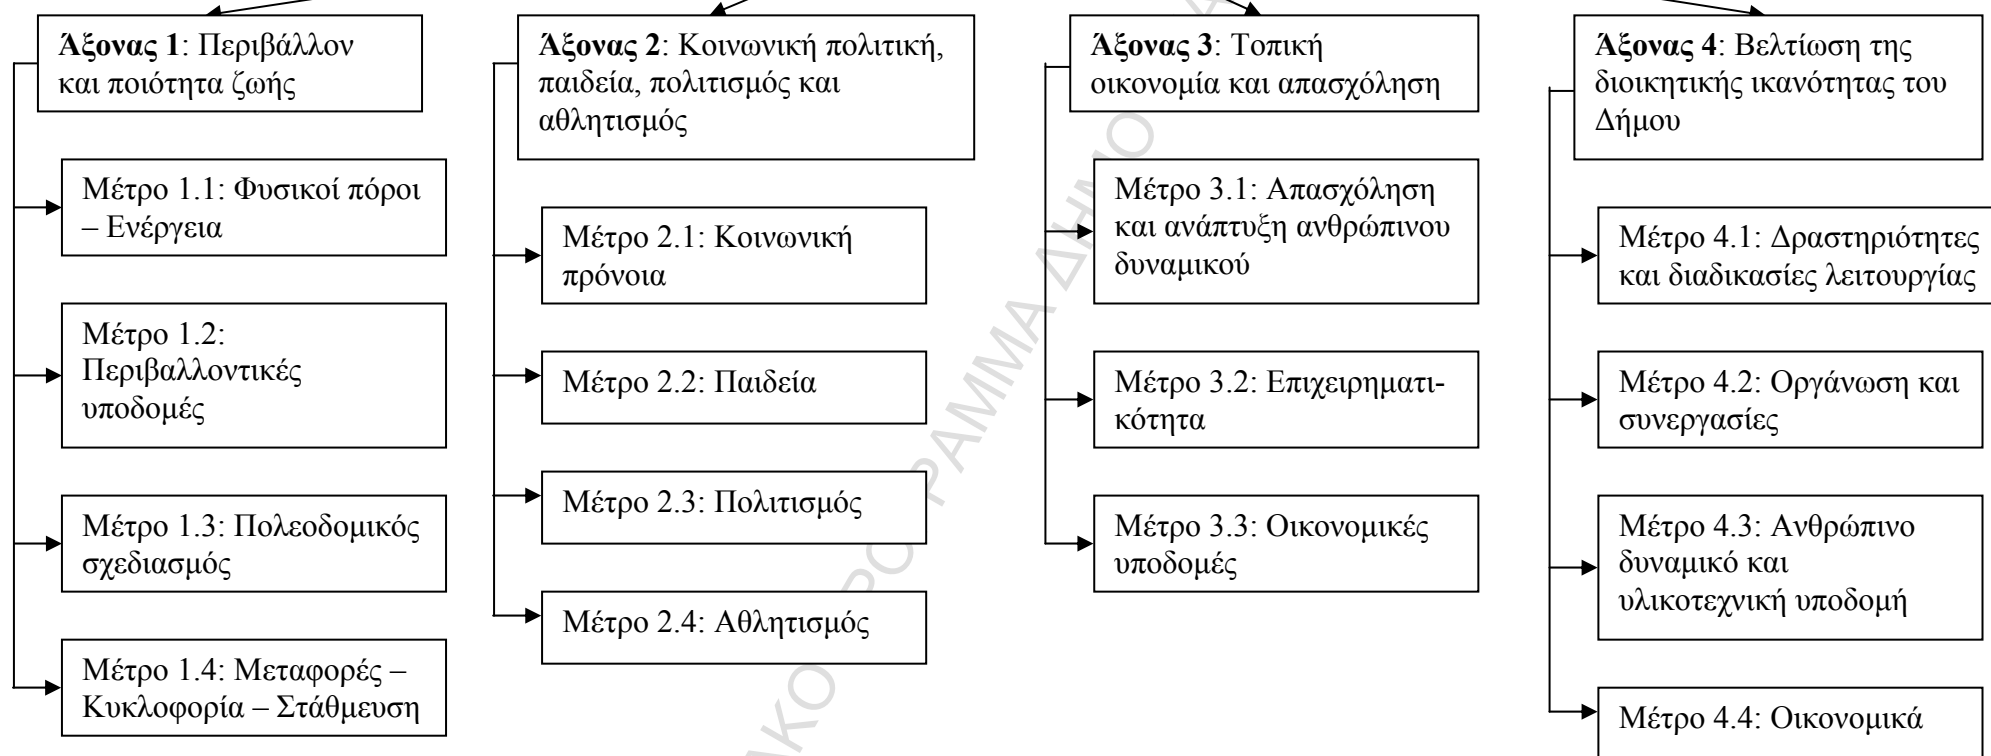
**Άξονας 1**: Περιβάλλον και ποιότητα ζωής

Μέτρο 1.1: Φυσικοί πόροι – Ενέργεια

Μέτρο 1.2: Περιβαλλοντικές υποδομές

Μέτρο 1.3: Πολεοδομικός σχεδιασμός

Μέτρο 1.4: Μεταφορές – Κυκλοφορία – Στάθμευση

**Άξονας 2**: Κοινωνική πολιτική, παιδεία, πολιτισμός και αθλητισμός

Μέτρο 2.1: Κοινωνική πρόνοια

Μέτρο 2.2: Παιδεία

Μέτρο 2.3: Πολιτισμός

Μέτρο 2.4: Αθλητισμός

**Άξονας 3**: Τοπική οικονομία και απασχόληση

Μέτρο 3.1: Απασχόληση και ανάπτυξη ανθρώπινου δυναμικού

Μέτρο 3.2: Επιχειρηματικότητα

Μέτρο 3.3: Οικονομικές υποδομές

**Άξονας 4**: Βελτίωση της διοικητικής ικανότητας του Δήμου

Μέτρο 4.1: Δραστηριότητες και διαδικασίες λειτουργίας

Μέτρο 4.2: Οργάνωση και συνεργασίες

Μέτρο 4.3: Ανθρώπινο δυναμικό και υλικοτεχνική υποδομή

Μέτρο 4.4: Οικονομικά

ΣΧΕΔΙΟ ΠΡΟΓΡΑΜΜΑ ΔΗΜΟ